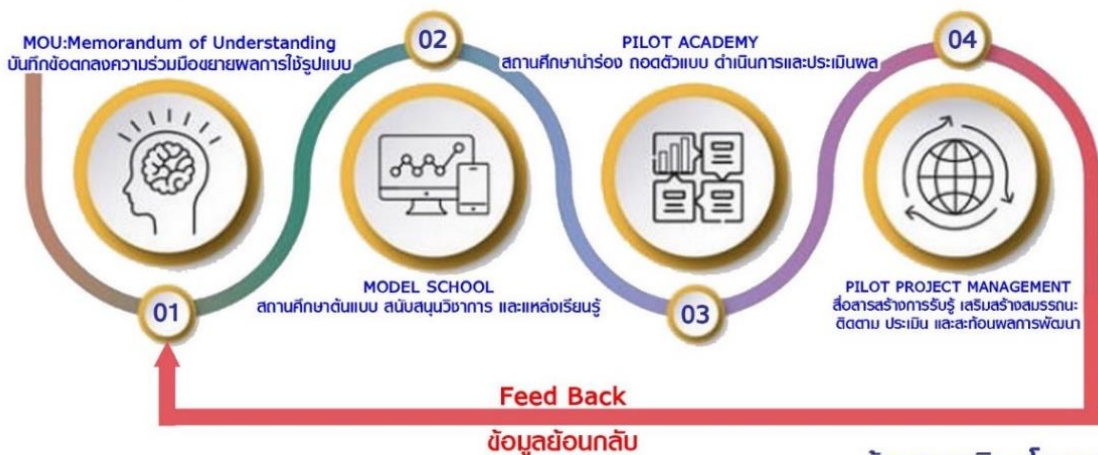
MOU:Memorandum of Understanding
บันทึกข้อตกลงความร่วมมือขยายผลการใช้รูปแบบ

02

PILOT ACADEMY
สถานศึกษานำร่อง ถอดตัวแบบ ดำเนินการและประเมินผล

04

01

MODEL SCHOOL
สถานศึกษาต้นแบบ สนับสนุนวิชาการ และแหล่งเรียนรู้

03

PILOT PROJECT MANAGEMENT
สื่อสารสร้างการรับรู้ เสริมสร้างสมรรถนะ ติดตาม ประเมิน และสะท้อนผลการพัฒนา

Feed Back
ข้อมูลย้อนกลับ

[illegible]